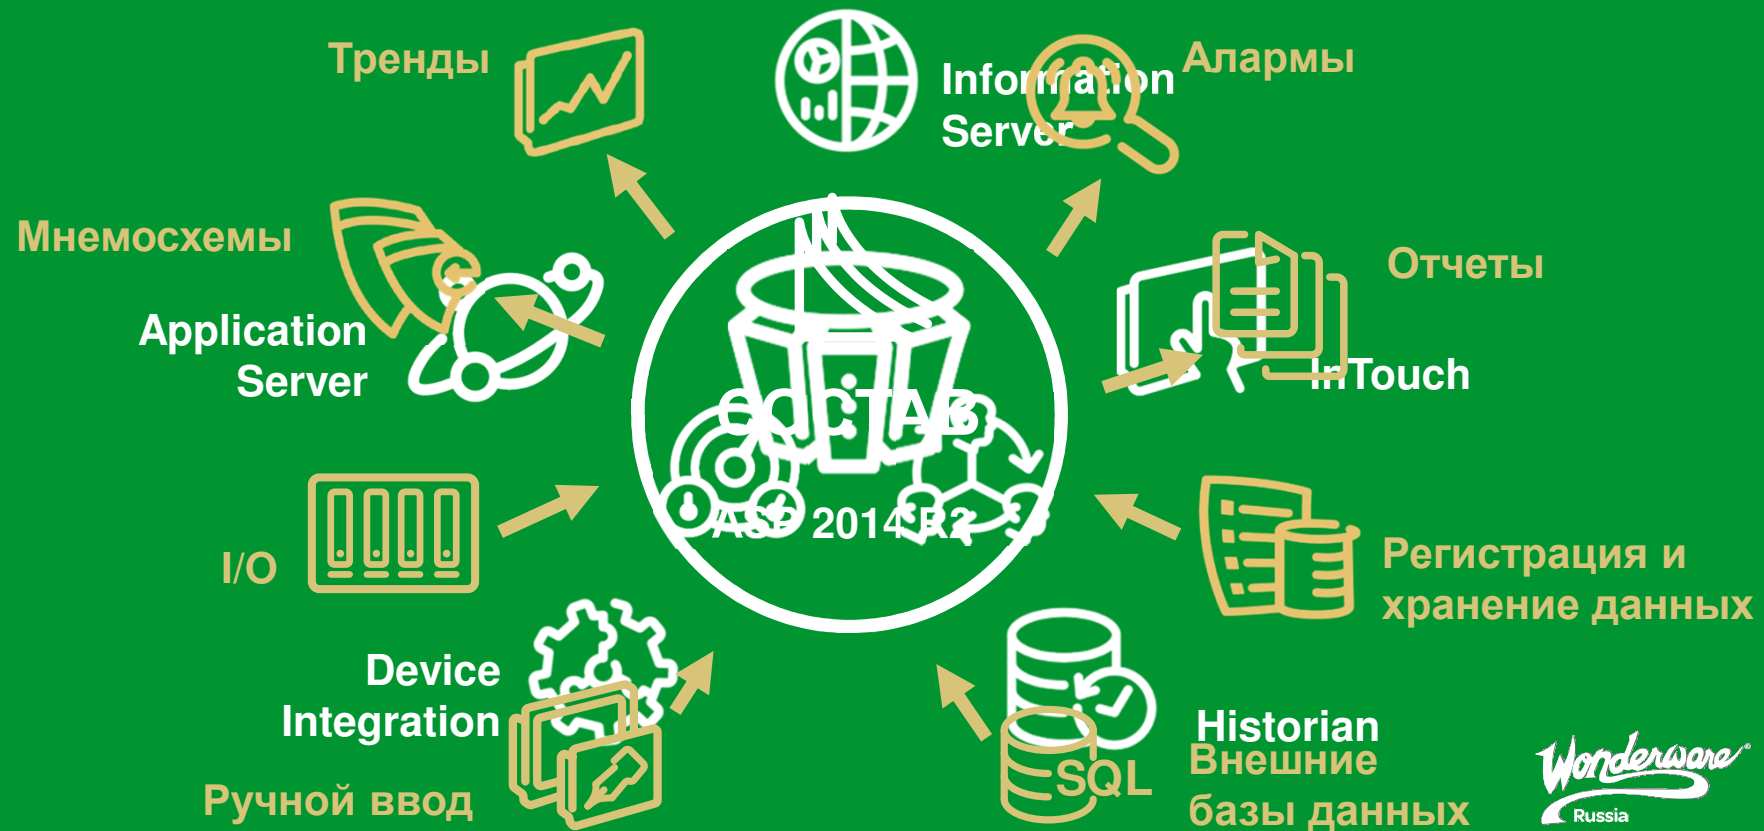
Тренды

Information Server

Алармы

Мнемосхемы

Отчеты

Application Server

СОСТАВ

ASP 2014 R2

InTouch

I/O

Регистрация и хранение данных

Device Integration

Historian

SQL

Внешние базы данных

Ручной ввод

Wonderware Russia